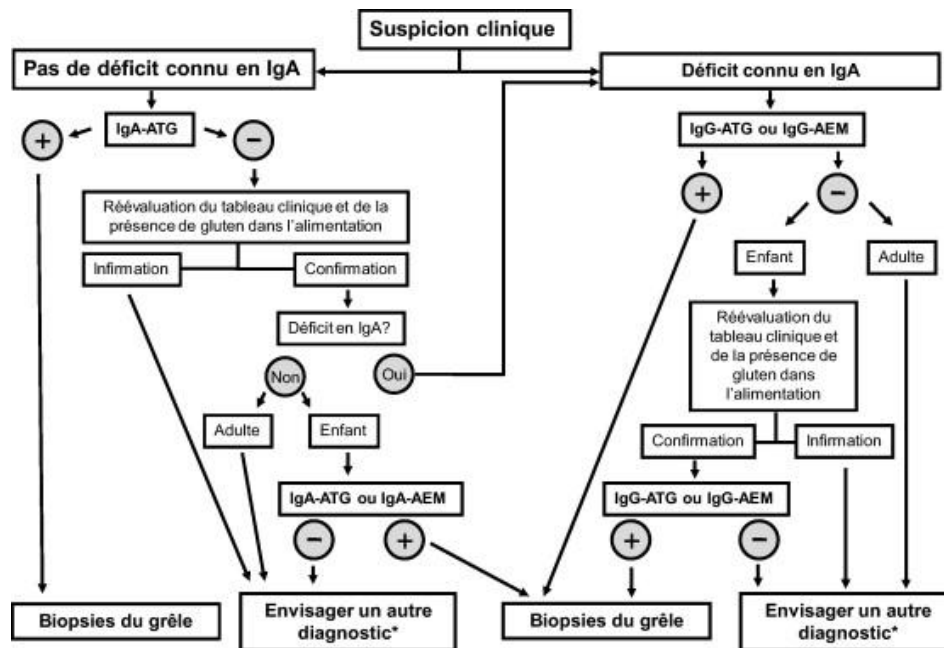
Suspicion clinique

Pas de déficit connu en IgA

IgA-ATG

+

−

Réévaluation du tableau clinique et de la présence de gluten dans l'alimentation

Infirmation

Confirmation

Déficit en IgA?

Non

Oui

Adulte

Enfant

IgA-ATG ou IgA-AEM

−

+

Déficit connu en IgA

IgG-ATG ou IgG-AEM

+

−

Enfant

Adulte

Réévaluation du tableau clinique et de la présence de gluten dans l'alimentation

Confirmation

Infirmation

IgG-ATG ou IgG-AEM

+

−

Biopsies du grêle

Envisager un autre diagnostic*

Biopsies du grêle

Envisager un autre diagnostic*